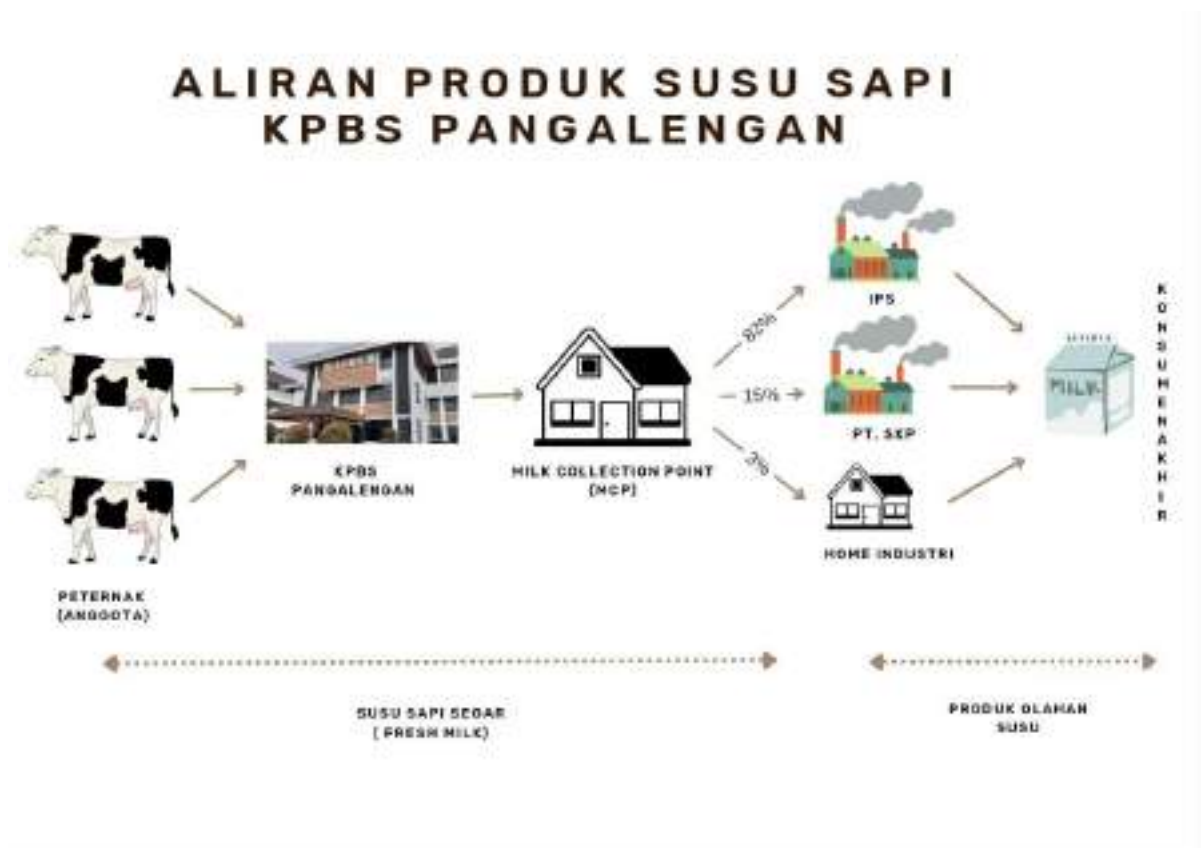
ALIRAN PRODUK SUSU SAPI KPBS PANGALENGAN

PETERNAK (ANGGOTA)

KPBS PANGALENGAN

MILK COLLECTION POINT (MCP)

83%

15%

2%

IPS

PT. SKP

HOME INDUSTRI

MILK

KONSUMEN AKHIR

SUSU SAPI SEGAR ( FRESH MILK)

PRODUK OLAHAN SUSU